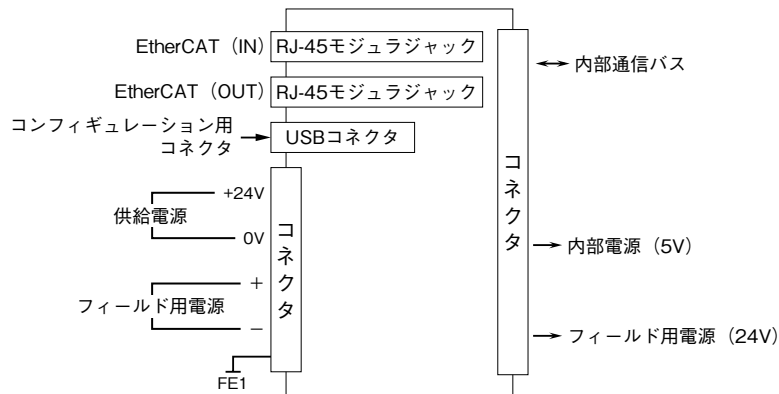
EtherCAT（IN） RJ-45モジュラジャック

EtherCAT（OUT） RJ-45モジュラジャック

コンフィギュレーション用コネクタ

USBコネクタ

+24V

供給電源

0V

+

フィールド用電源

–

FE1

コネクタ

コネクタ

内部通信バス

内部電源（5V）

フィールド用電源（24V）